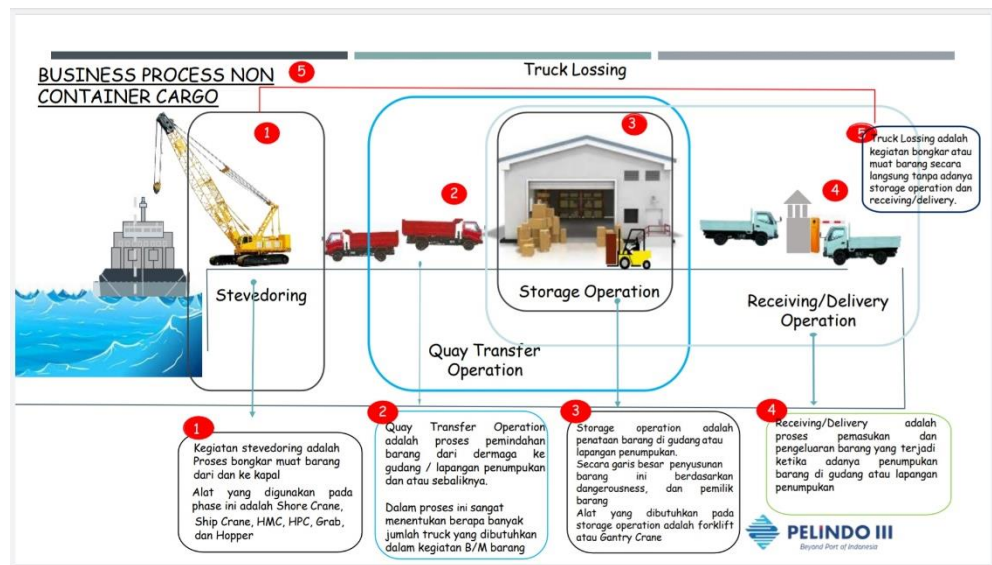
BUSINESS PROCESS NON CONTAINER CARGO

5

Truck Lossing

1

2

3

5 Truck Lossing adalah kegiatan bongkar atau muat barang secara langsung tanpa adanya storage operation dan receiving/delivery.

4

Stevedoring

Storage Operation

Receiving/Delivery Operation

Quay Transfer Operation

1 Kegiatan stevedoring adalah Proses bongkar muat barang dari dan ke kapal

Alat yang digunakan pada phase ini adalah Shore Crane, Ship Crane, HMC, HPC, Grab, dan Hopper

2 Quay Transfer Operation adalah proses pemindahan barang dari dermaga ke gudang / lapangan penumpukan dan atau sebaliknya.

Dalam proses ini sangat menentukan berapa banyak jumlah truck yang dibutuhkan dalam kegiatan B/M barang

3 Storage operation adalah penataan barang di gudang atau lapangan penumpukan.

Secara garis besar penyusunan barang ini berdasarkan dangerousness, dan pemilik barang

Alat yang dibutuhkan pada storage operation adalah forklift atau Gantry Crane

4 Receiving/Delivery adalah proses pemasukan dan pengeluaran barang yang terjadi ketika adanya penumpukan barang di gudang atau lapangan penumpukan

PELINDO III
Beyond Port of Indonesia